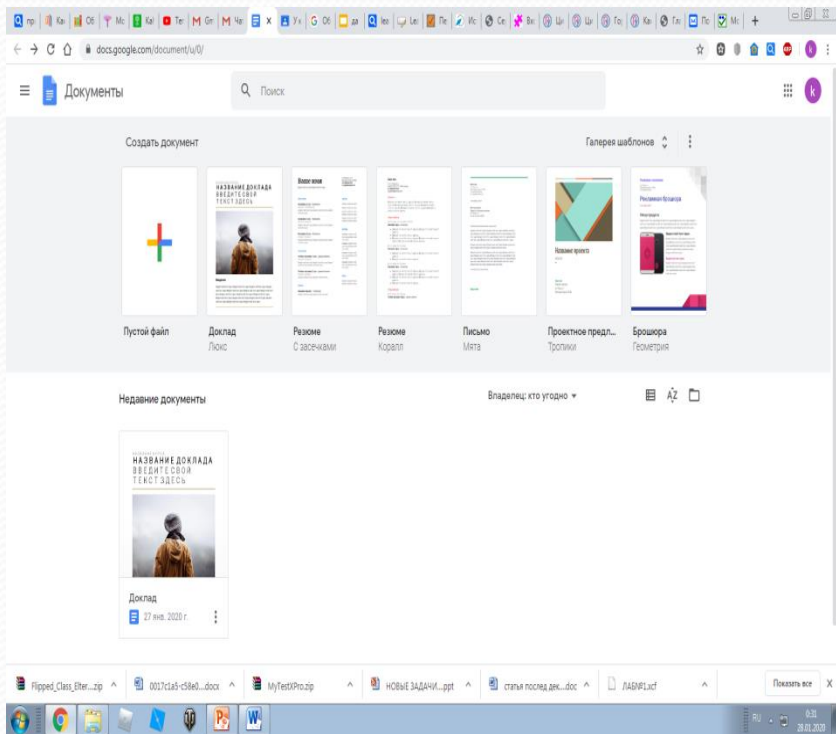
пр | Ка | Об | Мо | Ка | Те | Gm | Че | X | Ух | Об | да | Ier | Le | Пе | Ис | Се | Вх | Ш | Ш | Го | Ка | Гл | По | Мо | +

docs.google.com/document/u/0/

Документы

Поиск

Создать документ

Галерея шаблонов

НАЗВАНИЕ ДОКЛАДА
ВВЕДИТЕ СВОЙ ТЕКСТ ЗДЕСЬ

Название проекта

Рекламная брошюра

Пустой файл

Доклад
Люкс

Резюме
С засечками

Резюме
Коралл

Письмо
Мята

Проектное предл...
Тропики

Брошюра
Геометрия

Недавние документы

Владелец: кто угодно ▾

НАЗВАНИЕ ДОКЛАДА
ВВЕДИТЕ СВОЙ ТЕКСТ ЗДЕСЬ

Доклад
27 янв. 2020 г.

Flipped_Class_Elter....zip ^
0017c1a5-c59e0....docx ^
MyTestXPro.zip ^
НОВЫЕ ЗАДАЧИ....ppt ^
статья послед дек....doc ^
ЛАБN°1.xcf ^

Показать все

X

RU
0:31
28.01.2020